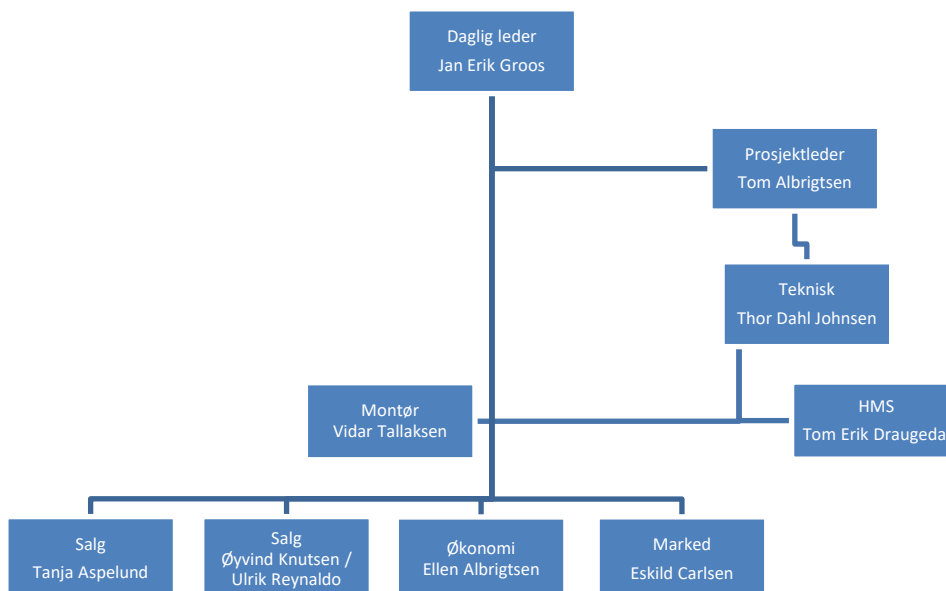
Daglig leder
Jan Erik Groos

Prosjektleder
Tom Albrigtsen

Teknisk
Thor Dahl Johnsen

Montør
Vidar Tallaksen

HMS
Tom Erik Draugeda

Salg
Tanja Aspelund

Salg
Øyvind Knutsen /
Ulrik Reynaldo

Økonomi
Ellen Albrigtsen

Marked
Eskild Carlsen